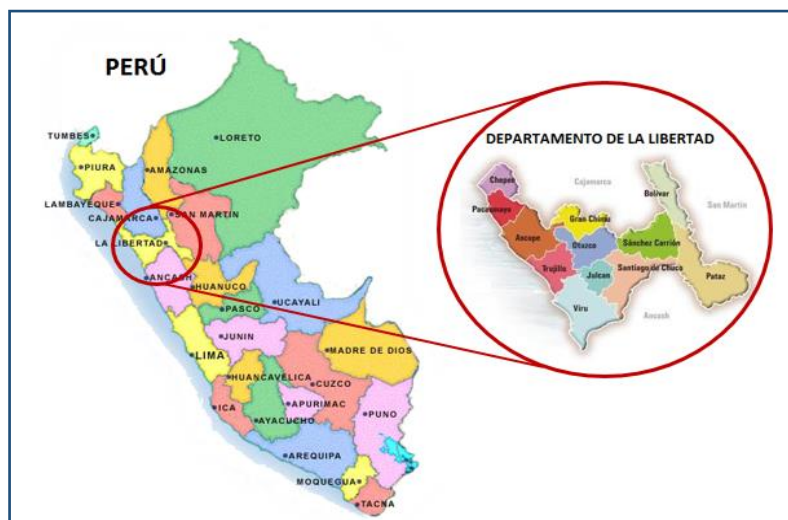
PERÚ

TUMBES
PIURA
LAMBAYEQUE
CAJAMARCA
LA LIBERTAD
ANCASH
LORETO
AMAZONAS
SAN MARTIN
HUANUCO
UCAYALI
PASCO
JUNIN
LIMA
MADRE DE DIOS
HUANCAVELICA
CUZCO
ICA
APURIMAC
AYACUCHO
PUNO
AREQUIPA
MOQUEGUA
TACNA

DEPARTAMENTO DE LA LIBERTAD

Chepen
Cajamarca
Bolivar
Pacasmayo
Gran Chimú
San Martin
Ascope
Otuzco
Sánchez Carrión
Trujillo
Julcan
Santiago de Chuco
Pataz
Virú
Ancash